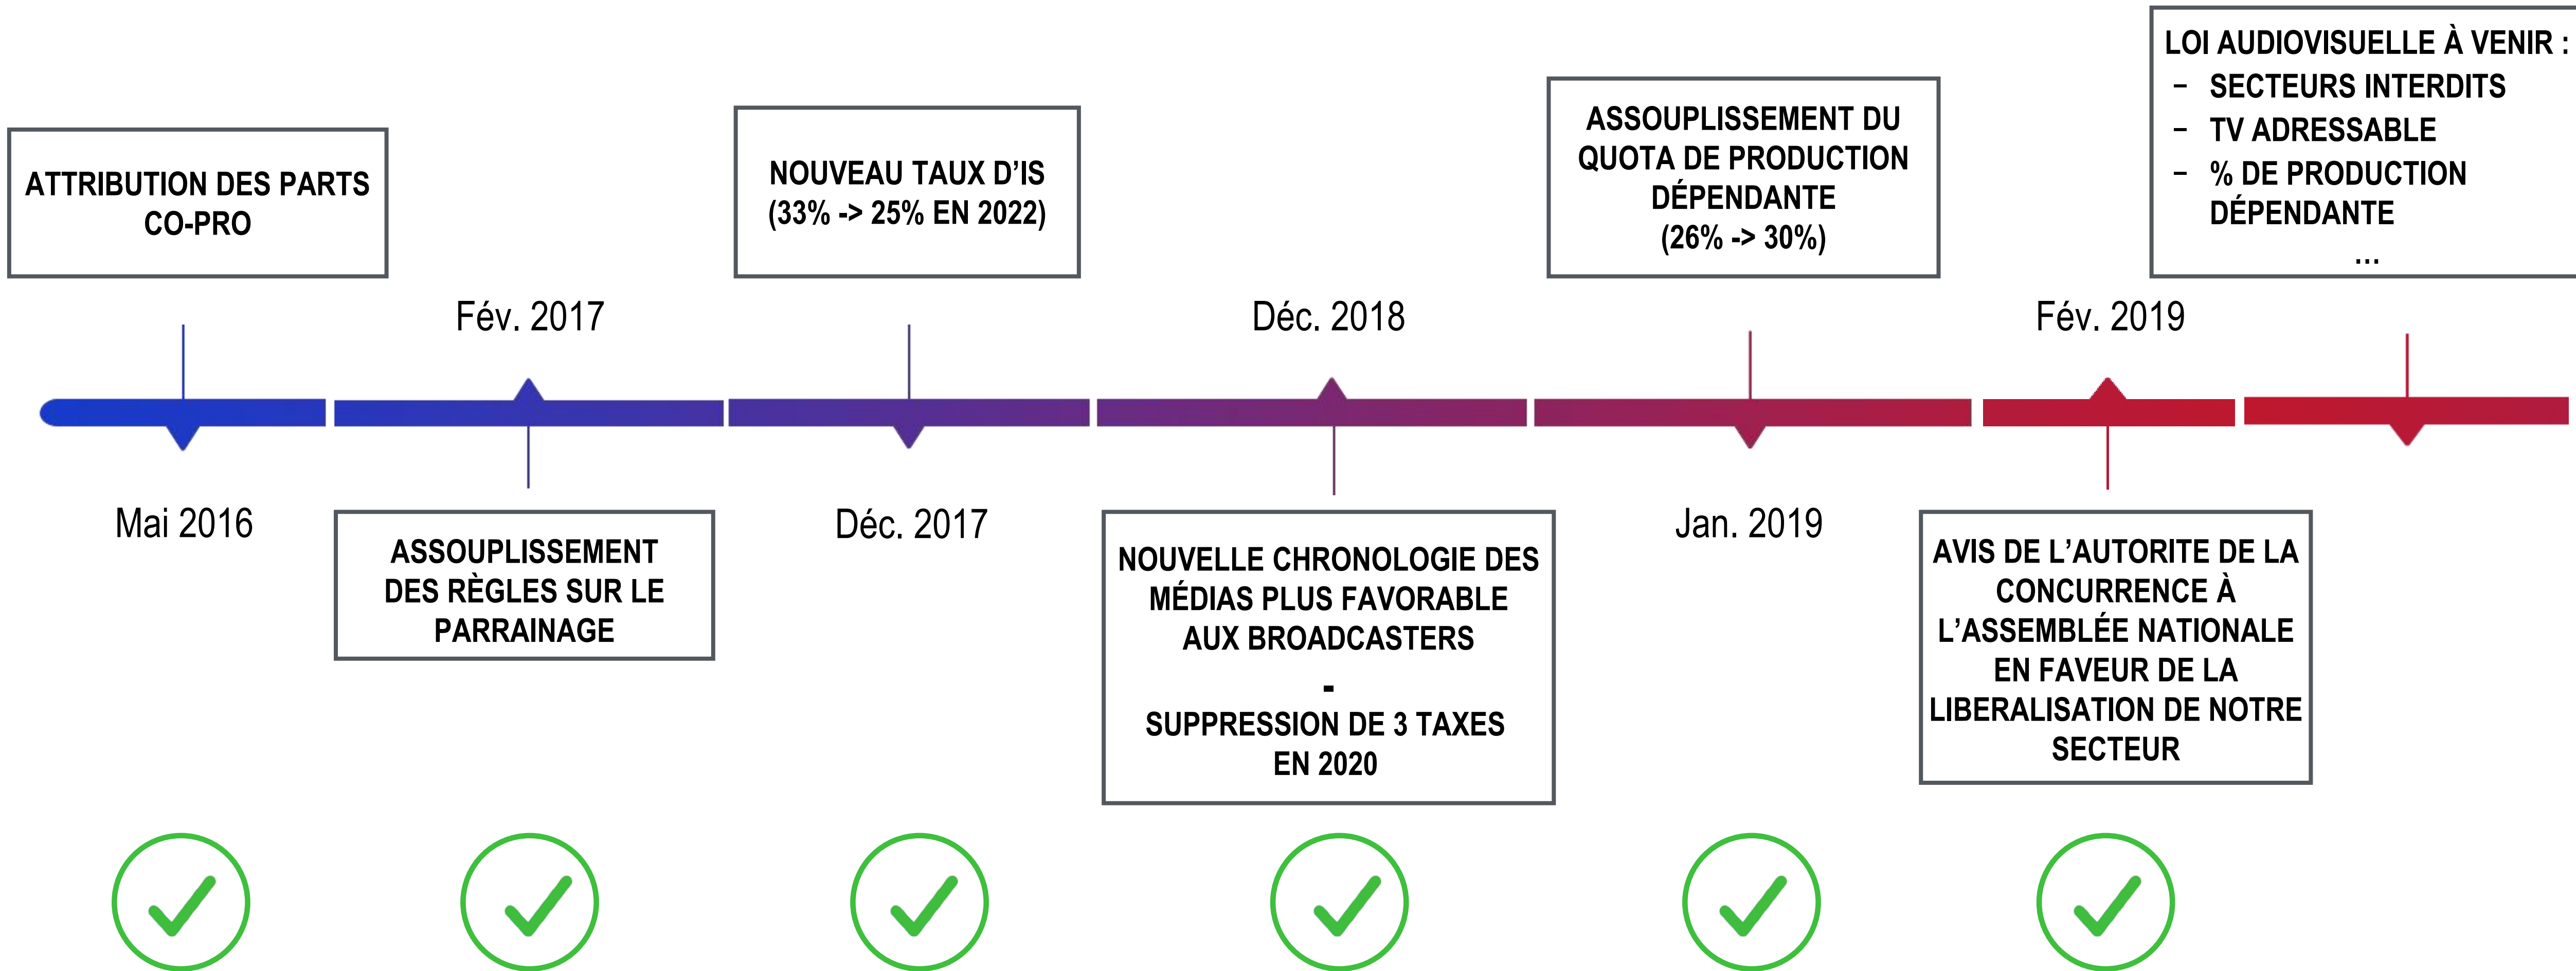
ATTRIBUTION DES PARTS CO-PRO

Mai 2016

Fév. 2017

ASSOUPLISSEMENT DES RÈGLES SUR LE PARRAINAGE

NOUVEAU TAUX D'IS (33% -> 25% EN 2022)

Déc. 2017

Déc. 2018

NOUVELLE CHRONOLOGIE DES MÉDIAS PLUS FAVORABLE AUX BROADCASTERS
-
SUPPRESSION DE 3 TAXES EN 2020

ASSOUPLISSEMENT DU QUOTA DE PRODUCTION DÉPENDANTE (26% -> 30%)

Jan. 2019

Fév. 2019

AVIS DE L'AUTORITE DE LA CONCURRENCE À L'ASSEMBLÉE NATIONALE EN FAVEUR DE LA LIBERALISATION DE NOTRE SECTEUR

LOI AUDIOVISUELLE À VENIR :
- SECTEURS INTERDITS
- TV ADRESSABLE
- % DE PRODUCTION DÉPENDANTE
...